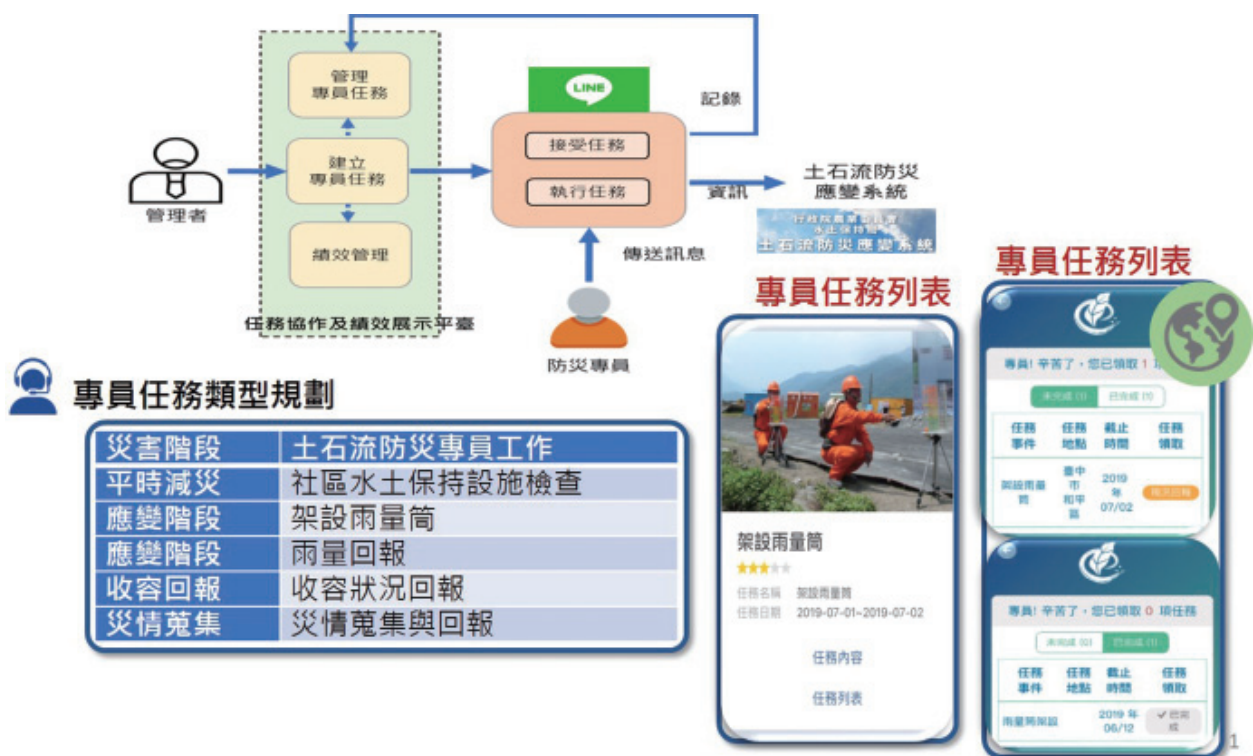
管理
專員任務

建立
專員任務

績效管理

管理者

任務協作及績效展示平臺

LINE

接受任務

執行任務

記錄

資訊

土石流防災
應變系統

行政院農業委員會
水土保持局
土石流防災應變系統

傳送訊息

防災專員

專員任務類型規劃

| 災害階段 | 土石流防災專員工作 |
|---|---|
| 平時減災 | 社區水土保持設施檢查 |
| 應變階段 | 架設雨量筒 |
| 應變階段 | 雨量回報 |
| 收容回報 | 收容狀況回報 |
| 災情蒐集 | 災情蒐集與回報 |

專員任務列表

架設雨量筒

任務名稱 架設雨量筒
任務日期 2019-07-01~2019-07-02

任務內容

任務列表

專員任務列表

專員! 辛苦了，您已領取 1 項任務

未完成 (1) 已完成 (0)

| 任務事件 | 任務地點 | 截止時間 | 任務領取 |
|---|---|---|---|
| 架設雨量筒 | 臺中市和平區 | 2019年07/02 | 再次回報 |

專員! 辛苦了，您已領取 0 項任務

未完成 (0) 已完成 (1)

| 任務事件 | 任務地點 | 截止時間 | 任務領取 |
|---|---|---|---|
| 雨量筒架設 | | 2019年06/12 | ✔已完成 |

1